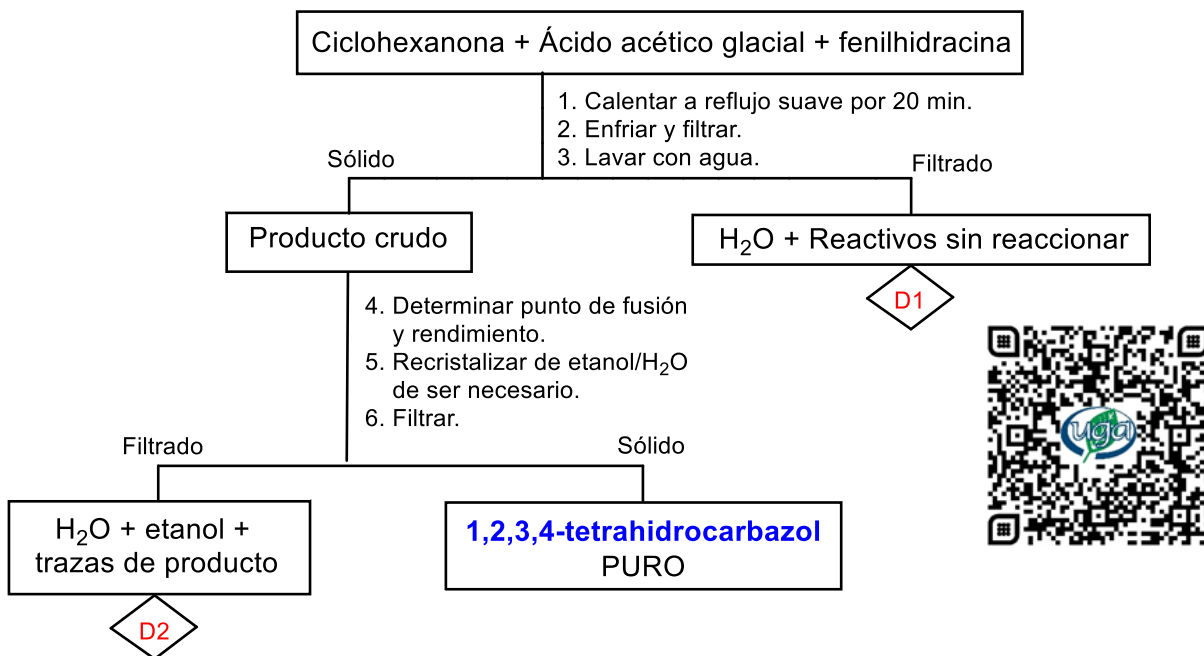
Ciclohexanona + Ácido acético glacial + fenilhidracina

1. Calentar a reflujo suave por 20 min.
2. Enfriar y filtrar.
3. Lavar con agua.

Sólido

Filtrado

Producto crudo

$H_2O$ + Reactivos sin reaccionar

D1

4. Determinar punto de fusión y rendimiento.
5. Recristalizar de etanol/$H_2O$ de ser necesario.
6. Filtrar.

Filtrado

Sólido

$H_2O$ + etanol + trazas de producto

D2

1,2,3,4-tetrahidrocarbazol
PURO

uga